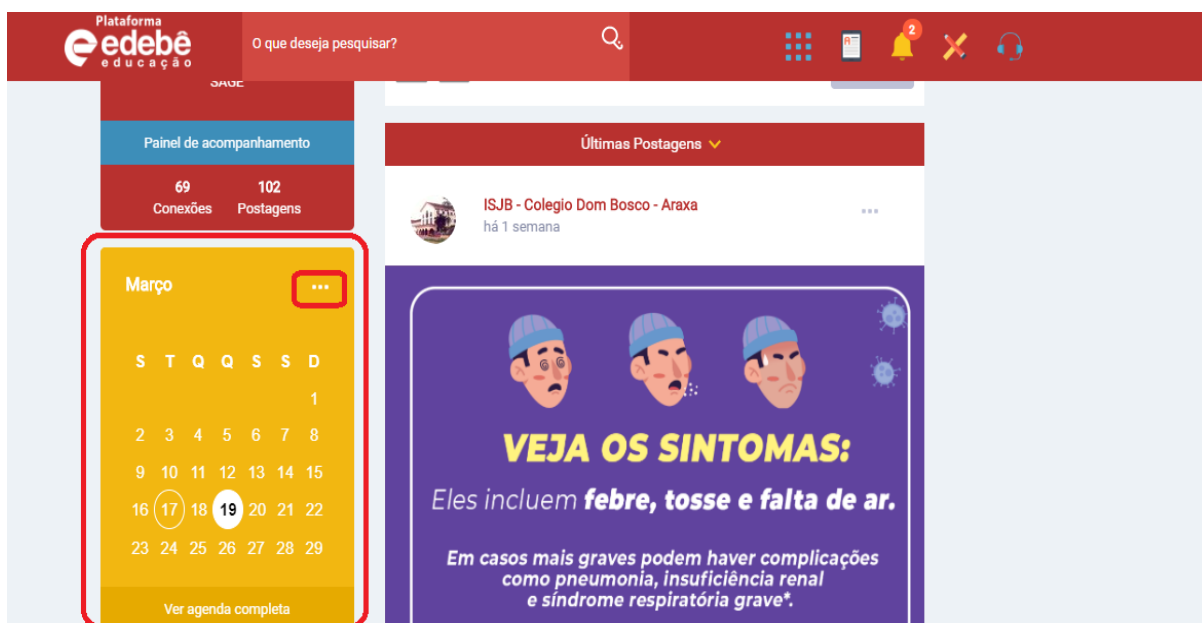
Plataforma
edebê
educação

O que deseja pesquisar?

2

SAGE

Painel de acompanhamento

69
Conexões

102
Postagens

Março

...

| S | T | Q | Q | S | S | D |
|---|---|---|---|---|---|---|
| | | | | | | 1 |
| 2 | 3 | 4 | 5 | 6 | 7 | 8 |
| 9 | 10 | 11 | 12 | 13 | 14 | 15 |
| 16 | 17 | 18 | 19 | 20 | 21 | 22 |
| 23 | 24 | 25 | 26 | 27 | 28 | 29 |

Ver agenda completa

Últimas Postagens

ISJB - Colegio Dom Bosco - Araxa
há 1 semana

...

VEJA OS SINTOMAS:

Eles incluem febre, tosse e falta de ar.

Em casos mais graves podem haver complicações como pneumonia, insuficiência renal e síndrome respiratória grave*.